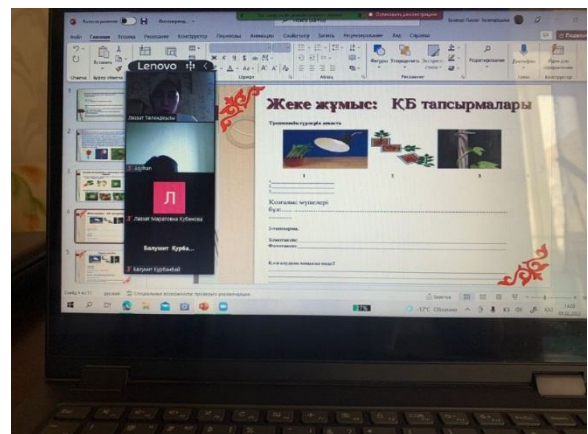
Lenovo

Лаззат Тапалқызы

Ayjhan

Л

Лаззат Марқатовна Кубенова

Балуант Курба...

Балуант Құрбанбай

Жеке жұмыс: ҚБ тапсырмалары

Тіршілік құбылысын анықта

1 2 3

Көлемінің мүшелері бар: ...

Атқаратын қызметі: ...

Жасушаның: ...

Тыныс алуы: ...

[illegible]

Начать демонстрацию